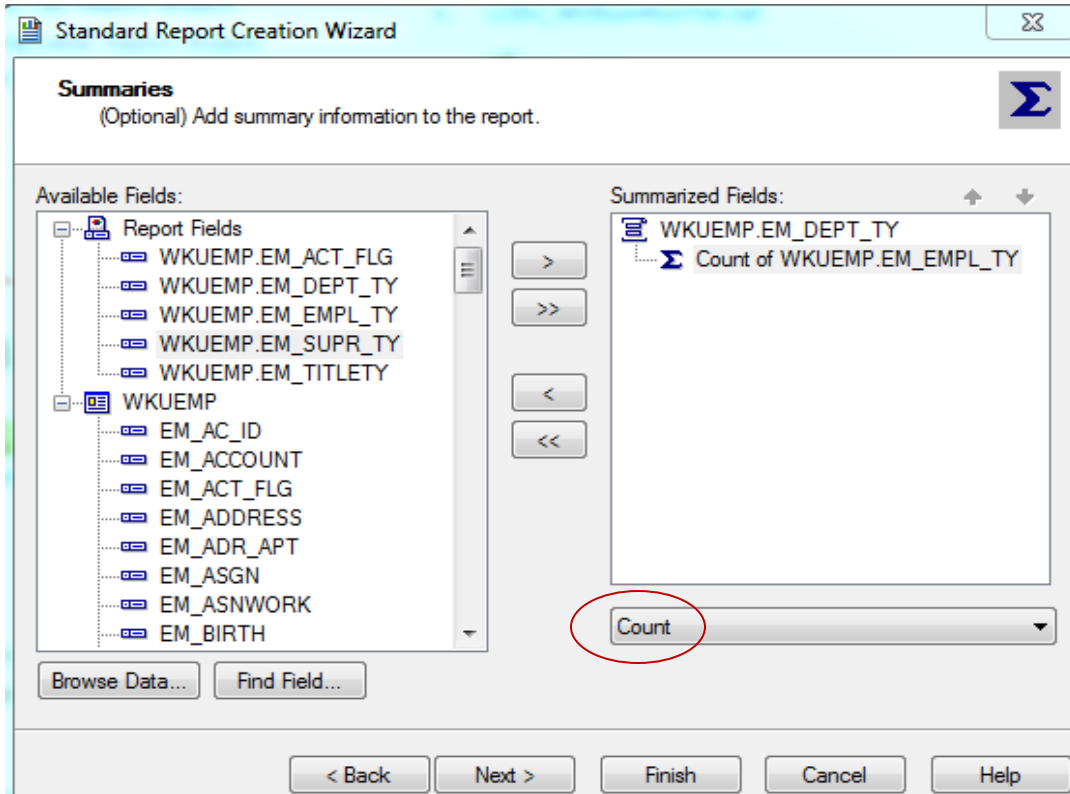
Standard Report Creation Wizard

Summaries
(Optional) Add summary information to the report.

Available Fields:
Report Fields
WKUEMP.EM_ACT_FLG
WKUEMP.EM_DEPT_TY
WKUEMP.EM_EMPL_TY
WKUEMP.EM_SUPR_TY
WKUEMP.EM_TITLETY
WKUEMP
EM_AC_ID
EM_ACCOUNT
EM_ACT_FLG
EM_ADDRESS
EM_ADR_APT
EM_ASGN
EM_ASNWORK
EM_BIRTH

>
>>
<
<<

Summarized Fields:
WKUEMP.EM_DEPT_TY
Count of WKUEMP.EM_EMPL_TY

Count

Browse Data... Find Field...

< Back Next > Finish Cancel Help